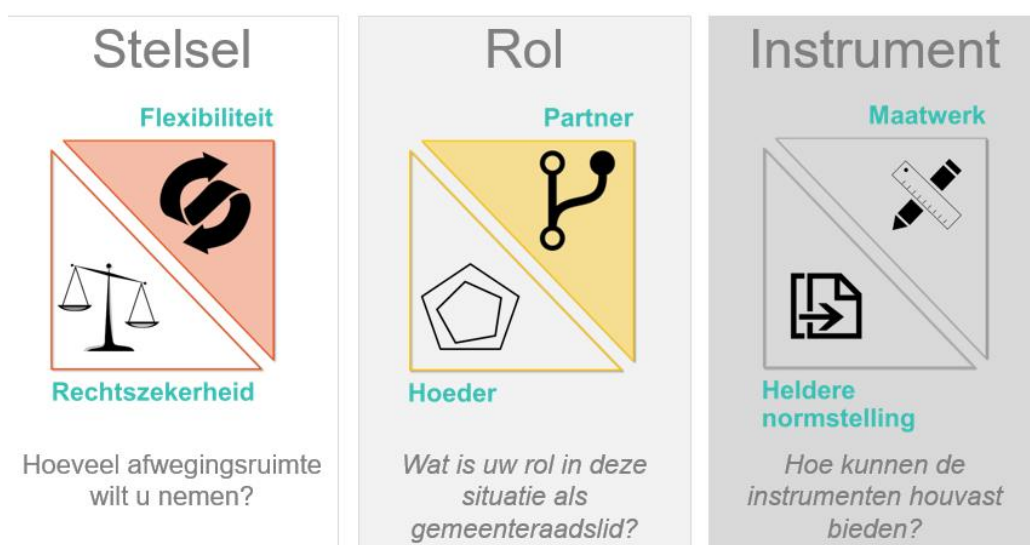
Stelsel

Flexibiliteit

Rechtszekerheid

Hoeveel afwegingsruimte wilt u nemen?

Rol

Partner

Hoeder

Wat is uw rol in deze situatie als gemeenteraadslid?

Instrument

Maatwerk

Heldere normstelling

Hoe kunnen de instrumenten houvast bieden?